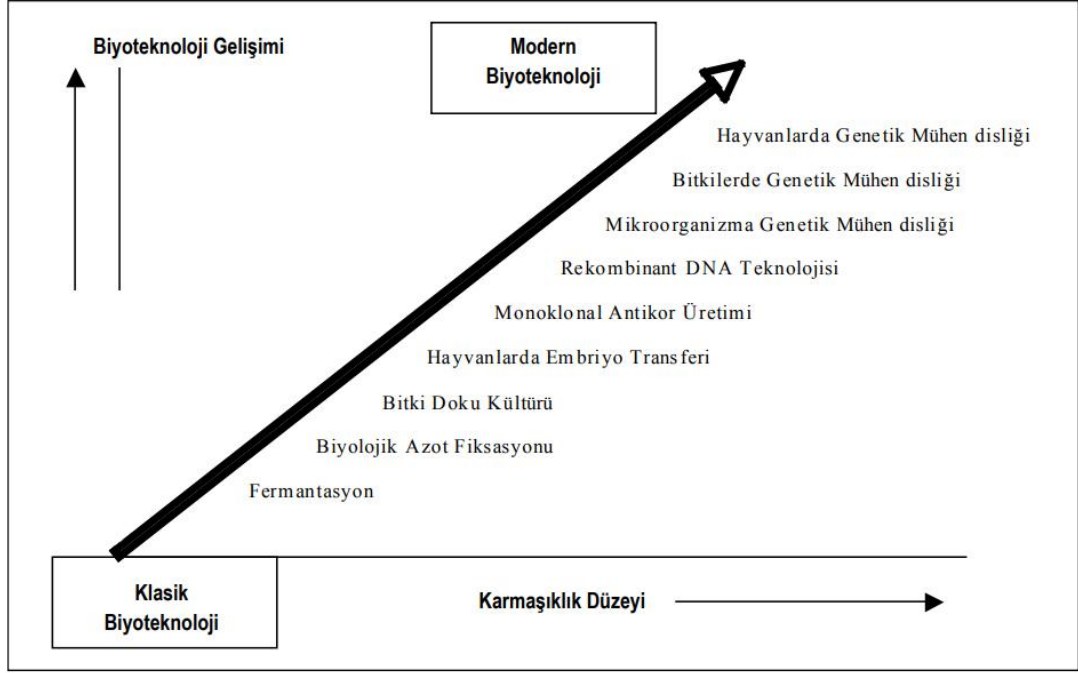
Biyoteknoloji Gelişimi

Modern Biyoteknoloji

Hayvanlarda Genetik Mühen disliği

Bitkilerde Genetik Mühen disliği

Mikroorganizma Genetik Mühen disliği

Rekombinant DNA Teknolojisi

Monoklonal Antikor Üretimi

Hayvanlarda Embriyo Trans feri

Bitki Doku Kültürü

Biyolojik Azot Fiksasyonu

Fermantasyon

Klasik Biyoteknoloji

Karmaşıklık Düzeyi